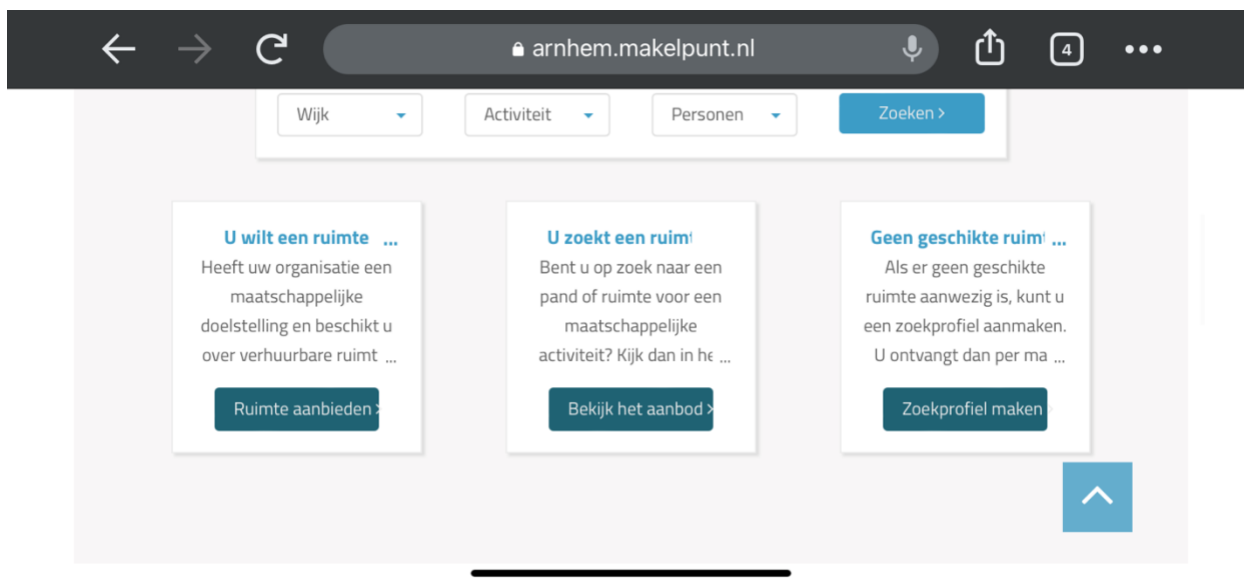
arnhem.makelpunt.nl

4

Wijk

Activiteit

Personen

Zoeken >

U wilt een ruimte ...

Heeft uw organisatie een maatschappelijke doelstelling en beschikt u over verhuurbare ruimt ...

Ruimte aanbieden >

U zoekt een ruim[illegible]

Bent u op zoek naar een pand of ruimte voor een maatschappelijke activiteit? Kijk dan in he ...

Bekijk het aanbod >

Geen geschikte ruim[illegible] ...

Als er geen geschikte ruimte aanwezig is, kunt u een zoekprofiel aanmaken. U ontvangt dan per ma ...

Zoekprofiel maken